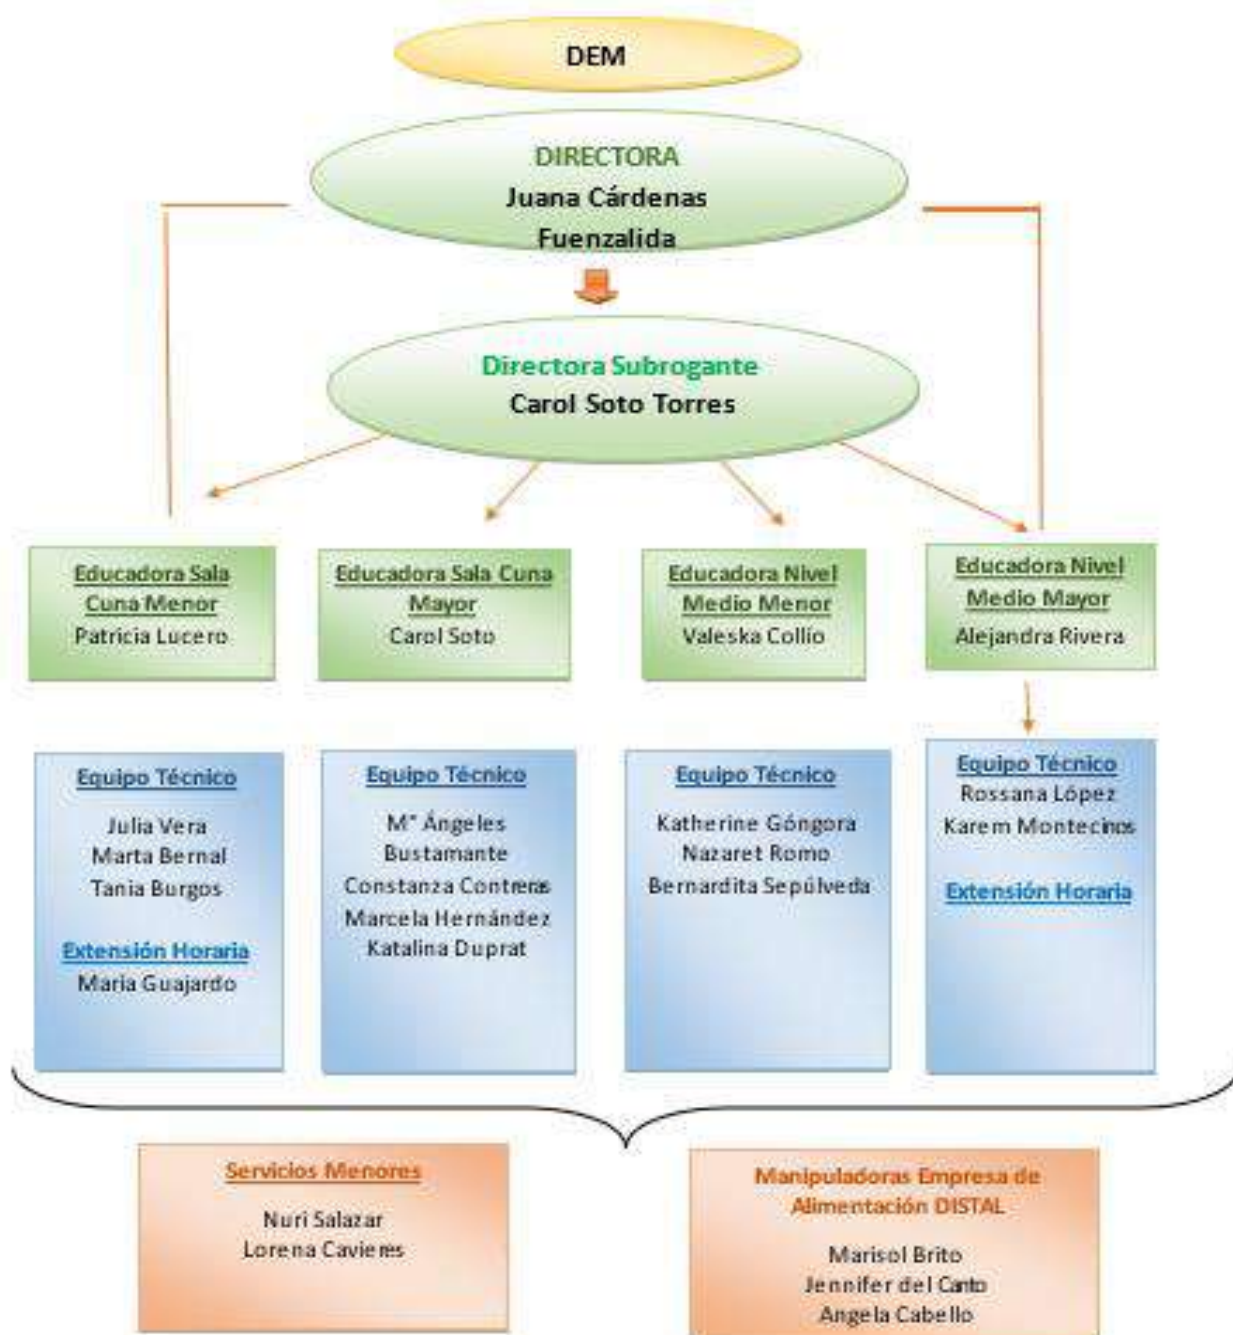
DEM

DIRECTORA
Juana Cárdenas
Fuenzalida

Directora Subrogante
Carol Soto Torres

Educadora Sala Cuna Menor
Patricia Lucero

Educadora Sala Cuna Mayor
Carol Soto

Educadora Nivel Medio Menor
Valeska Collío

Educadora Nivel Medio Mayor
Alejandra Rivera

Equipo Técnico
Julia Vera
Marta Bernal
Tania Burgos

Extensión Horaria
Maria Guajardo

Equipo Técnico
Mª Ángeles Bustamante
Constanza Contreras
Marcela Hernández
Katalina Duprat

Equipo Técnico
Katherine Góngora
Nazaret Romo
Bernardita Sepúlveda

Equipo Técnico
Rossana López
Karem Montecinos

Extensión Horaria

Servicios Menores
Nuri Salazar
Lorena Cavieres

Manipuladoras Empresa de Alimentación DISTAL
Marisol Brito
Jennifer del Canto
Angela Cabello